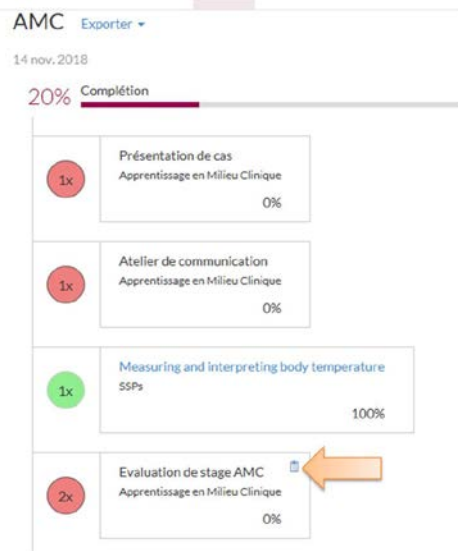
AMC Exporter ▾

14 nov. 2018

20% Complétion

1x

Présentation de cas
Apprentissage en Milieu Clinique
0%

1x

Atelier de communication
Apprentissage en Milieu Clinique
0%

1x

Measuring and interpreting body temperature
SSPs
100%

2x

Evaluation de stage AMC
Apprentissage en Milieu Clinique
0%